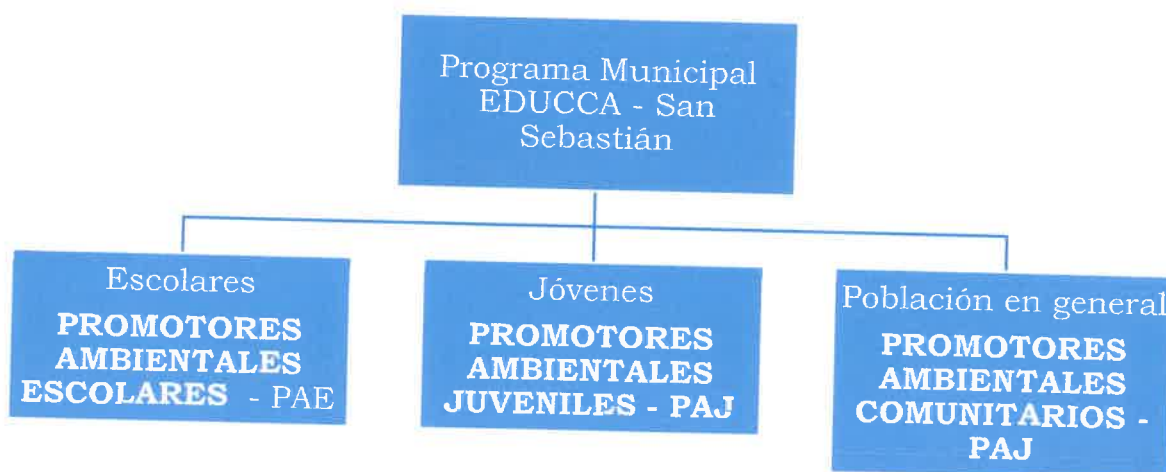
Programa Municipal EDUCCA - San Sebastián

Escolares
PROMOTORES AMBIENTALES ESCOLARES - PAE

Jóvenes
PROMOTORES AMBIENTALES JUVENILES - PAJ

Población en general
PROMOTORES AMBIENTALES COMUNITARIOS - PAJ